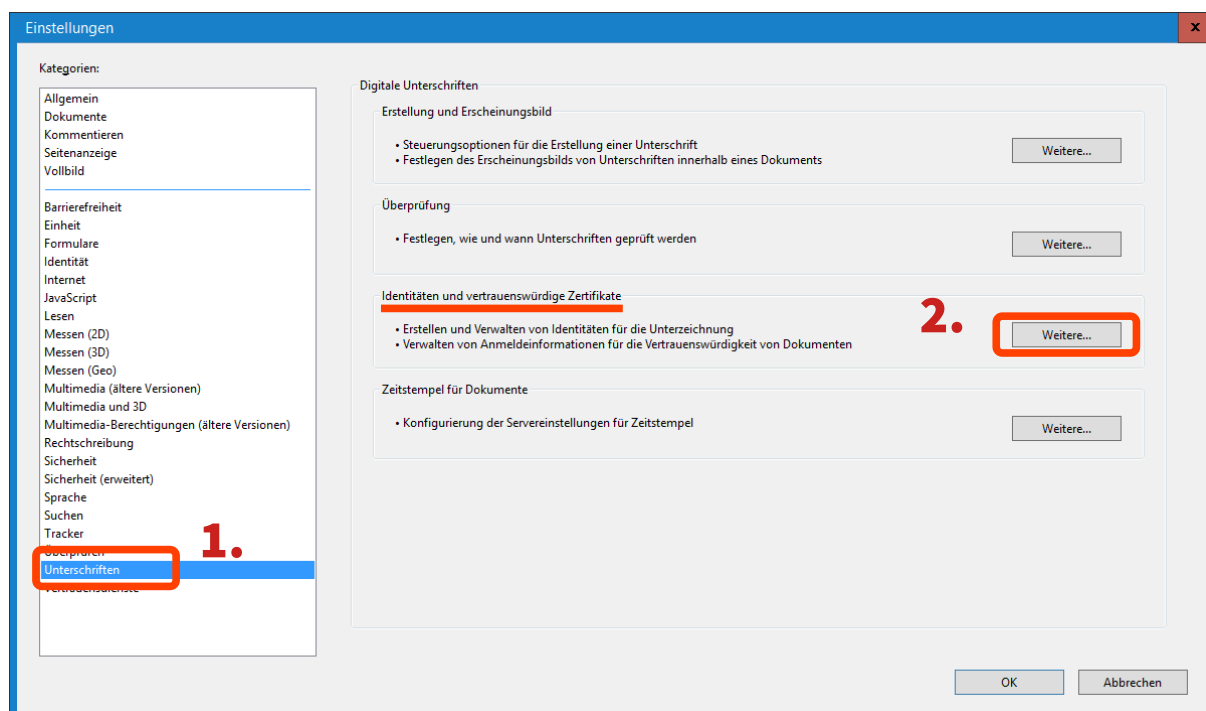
Einstellungen

x

Kategorien:

Allgemein
Dokumente
Kommentieren
Seitenanzeige
Vollbild

Barrierefreiheit
Einheit
Formulare
Identität
Internet
JavaScript
Lesen
Messen (2D)
Messen (3D)
Messen (Geo)
Multimedia (ältere Versionen)
Multimedia und 3D
Multimedia-Berechtigungen (ältere Versionen)
Rechtschreibung
Sicherheit
Sicherheit (erweitert)
Sprache
Suchen
Tracker
Überprüfen
Unterschriften
Vertrauensdienste

1.

Digitale Unterschriften

Erstellung und Erscheinungsbild

• Steuerungsoptionen für die Erstellung einer Unterschrift
• Festlegen des Erscheinungsbilds von Unterschriften innerhalb eines Dokuments

Weitere...

Überprüfung

• Festlegen, wie und wann Unterschriften geprüft werden

Weitere...

Identitäten und vertrauenswürdige Zertifikate

• Erstellen und Verwalten von Identitäten für die Unterzeichnung
• Verwalten von Anmeldeinformationen für die Vertrauenswürdigkeit von Dokumenten

2.

Weitere...

Zeitstempel für Dokumente

• Konfigurierung der Servereinstellungen für Zeitstempel

Weitere...

OK

Abbrechen